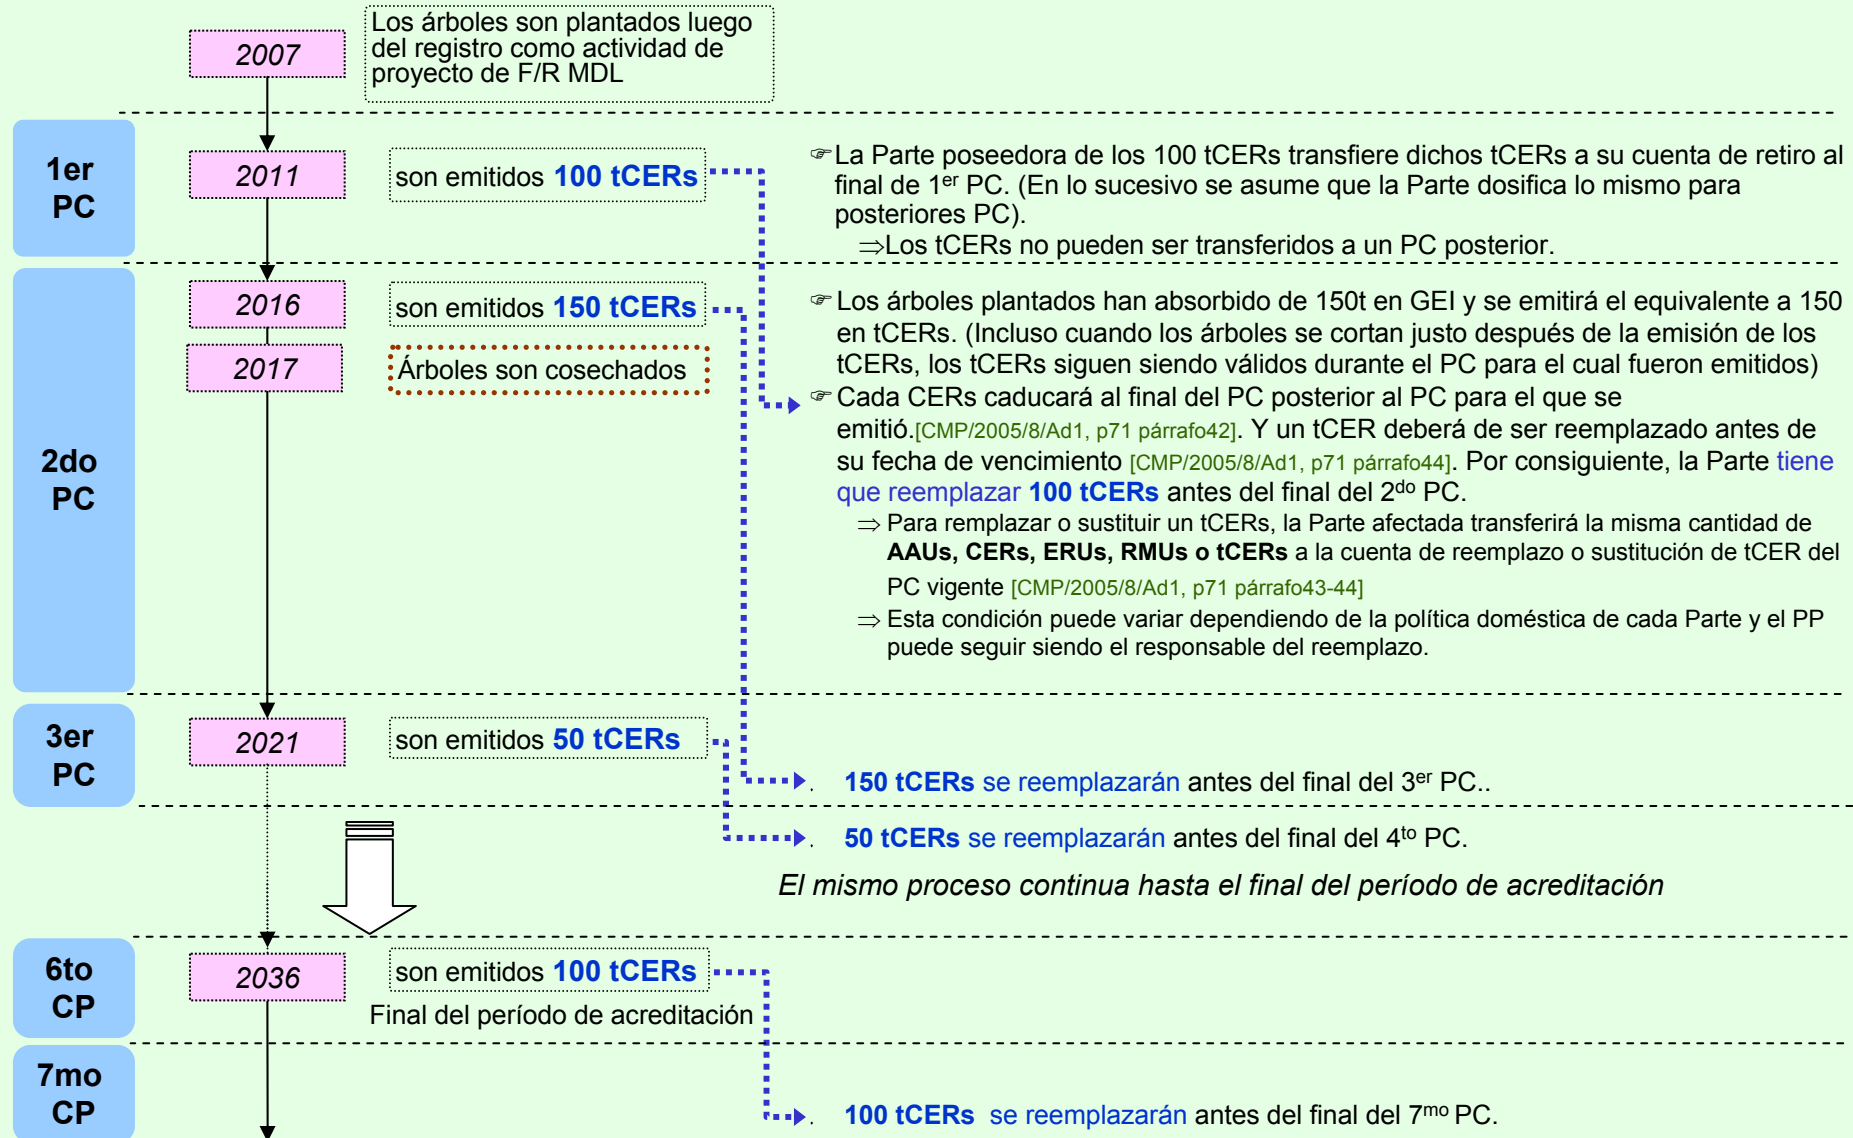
2007

Los árboles son plantados luego del registro como actividad de proyecto de F/R MDL

1er PC

2011

son emitidos 100 tCERs

☞La Parte poseedora de los 100 tCERs transfiere dichos tCERs a su cuenta de retiro al final de 1$^{er}$ PC. (En lo sucesivo se asume que la Parte dosifica lo mismo para posteriores PC).

⇒Los tCERs no pueden ser transferidos a un PC posterior.

2do PC

2016

son emitidos 150 tCERs

2017

Árboles son cosechados

☞Los árboles plantados han absorbido de 150t en GEI y se emitirá el equivalente a 150 en tCERs. (Incluso cuando los árboles se cortan justo después de la emisión de los tCERs, los tCERs siguen siendo válidos durante el PC para el cual fueron emitidos)

☞Cada CERs caducará al final del PC posterior al PC para el que se emitió.[CMP/2005/8/Ad1, p71 párrafo42]. Y un tCER deberá de ser reemplazado antes de su fecha de vencimiento [CMP/2005/8/Ad1, p71 párrafo44]. Por consiguiente, la Parte tiene que reemplazar 100 tCERs antes del final del 2$^{do}$ PC.

⇒ Para remplazar o sustituir un tCERs, la Parte afectada transferirá la misma cantidad de AAUs, CERs, ERUs, RMUs o tCERs a la cuenta de reemplazo o sustitución de tCER del PC vigente [CMP/2005/8/Ad1, p71 párrafo43-44]

⇒ Esta condición puede variar dependiendo de la política doméstica de cada Parte y el PP puede seguir siendo el responsable del reemplazo.

3er PC

2021

son emitidos 50 tCERs

150 tCERs se reemplazarán antes del final del 3$^{er}$ PC..

50 tCERs se reemplazarán antes del final del 4$^{to}$ PC.

El mismo proceso continua hasta el final del período de acreditación

6to CP

2036

son emitidos 100 tCERs

Final del período de acreditación

7mo CP

100 tCERs se reemplazarán antes del final del 7$^{mo}$ PC.